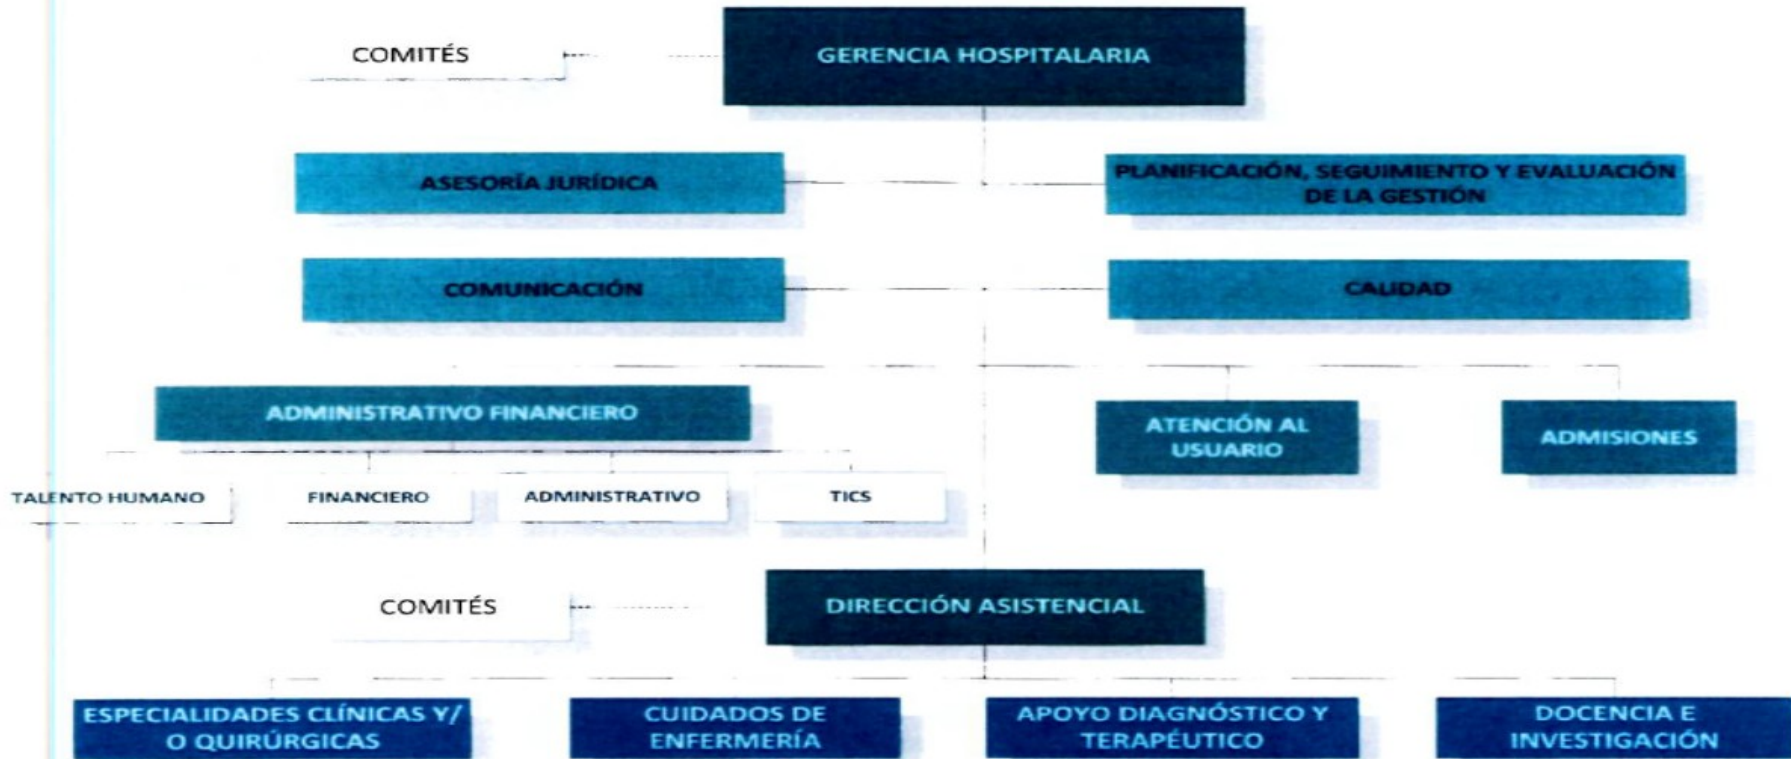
COMITÉS

GERENCIA HOSPITALARIA

ASESORÍA JURÍDICA

PLANIFICACIÓN, SEGUIMIENTO Y EVALUACIÓN DE LA GESTIÓN

COMUNICACIÓN

CALIDAD

ADMINISTRATIVO FINANCIERO

ATENCIÓN AL USUARIO

ADMISIONES

TALENTO HUMANO

FINANCIERO

ADMINISTRATIVO

TICS

COMITÉS

DIRECCIÓN ASISTENCIAL

ESPECIALIDADES CLÍNICAS Y/ O QUIRÚRGICAS

CUIDADOS DE ENFERMERÍA

APOYO DIAGNÓSTICO Y TERAPÉUTICO

DOCENCIA E INVESTIGACIÓN